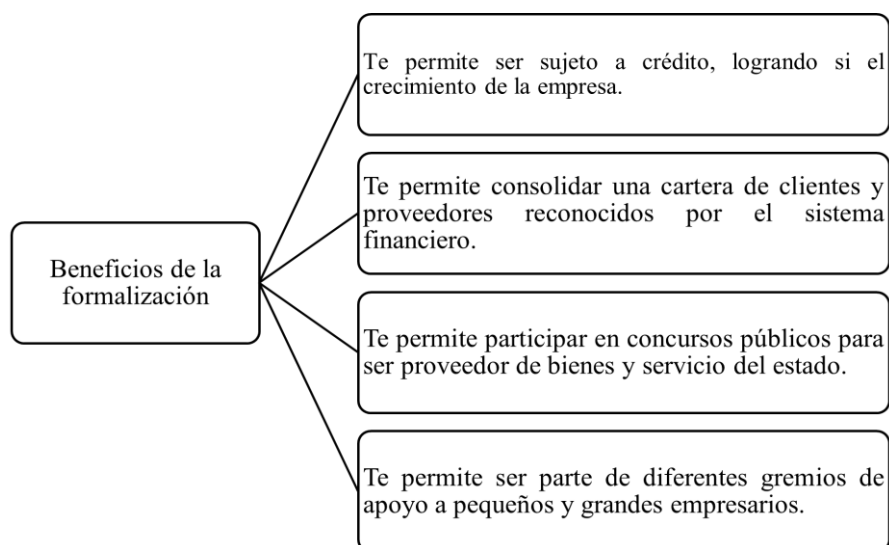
Beneficios de la formalización

Te permite ser sujeto a crédito, logrando si el crecimiento de la empresa.

Te permite consolidar una cartera de clientes y proveedores reconocidos por el sistema financiero.

Te permite participar en concursos públicos para ser proveedor de bienes y servicio del estado.

Te permite ser parte de diferentes gremios de apoyo a pequeños y grandes empresarios.